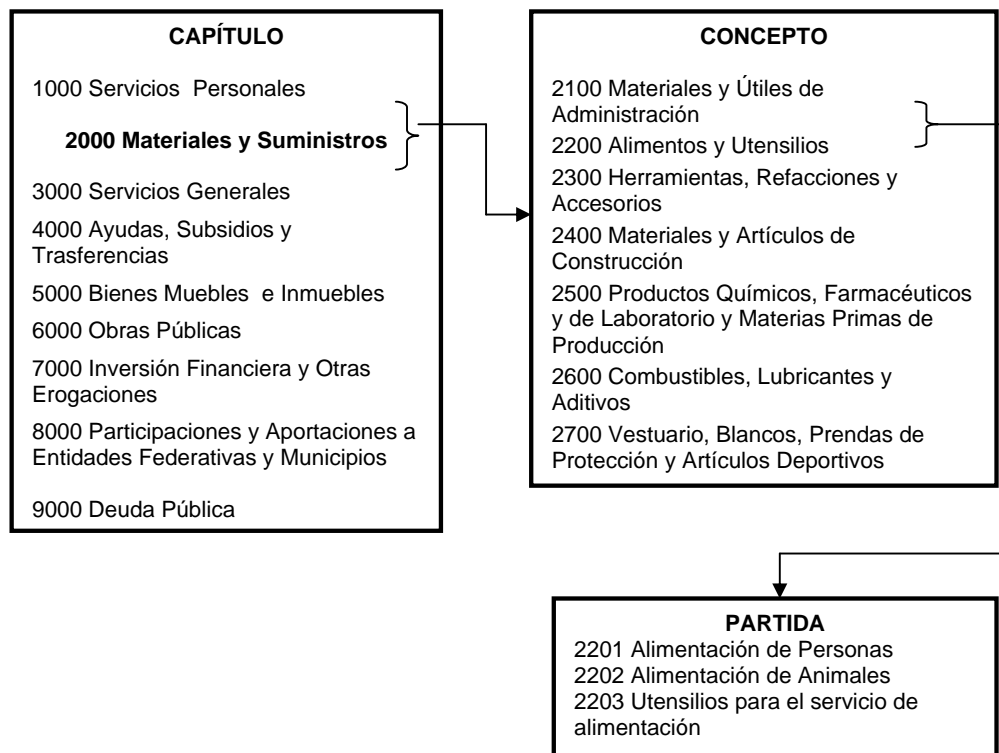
CAPÍTULO

1000 Servicios Personales

**2000 Materiales y Suministros**

3000 Servicios Generales

4000 Ayudas, Subsidios y Trasferencias

5000 Bienes Muebles e Inmuebles

6000 Obras Públicas

7000 Inversión Financiera y Otras Erogaciones

8000 Participaciones y Aportaciones a Entidades Federativas y Municipios

9000 Deuda Pública

CONCEPTO

2100 Materiales y Útiles de Administración

2200 Alimentos y Utensilios

2300 Herramientas, Refacciones y Accesorios

2400 Materiales y Artículos de Construcción

2500 Productos Químicos, Farmacéuticos y de Laboratorio y Materias Primas de Producción

2600 Combustibles, Lubricantes y Aditivos

2700 Vestuario, Blancos, Prendas de Protección y Artículos Deportivos

PARTIDA

2201 Alimentación de Personas
2202 Alimentación de Animales
2203 Utensilios para el servicio de alimentación